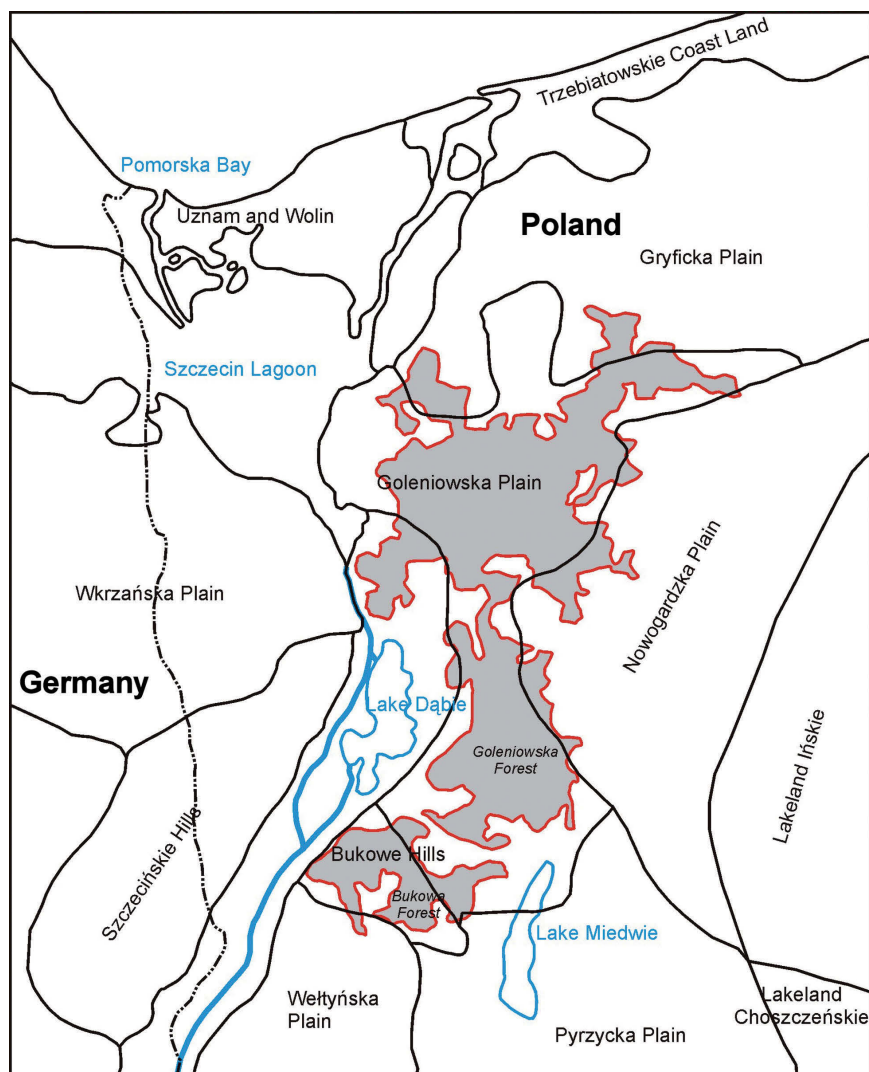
Trzebiatowskie Coast Land

Pomorska Bay

Uznam and Wolin

Poland

Gryficka Plain

Szczecin Lagoon

Goleniowska Plain

Wkrzańska Plain

Nowogardzka Plain

Germany

Lake Dąbie

Goleniowska Forest

Lakeland Ińskie

Szczecińskie Hills

Bukowe Hills

Bukowa Forest

Lake Miedwie

Wełtyńska Plain

Pyrzycka Plain

Lakeland Choszczeńskie